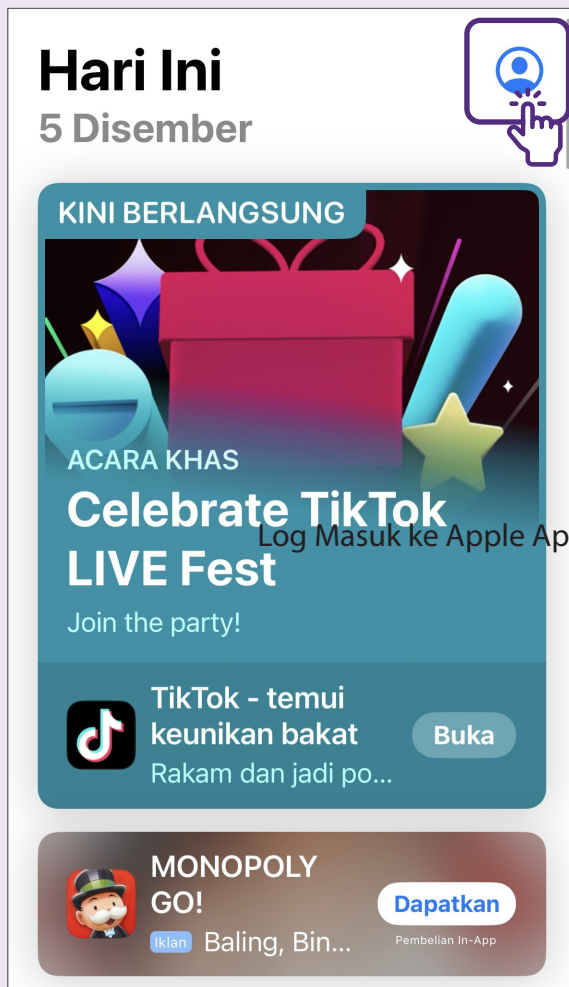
Hari Ini
5 Disember

KINI BERLANGSUNG

ACARA KHAS
Celebrate TikTok LIVE Fest
Join the party!

Log Masuk ke Apple Ap

TikTok - temui keunikan bakat
Rakam dan jadi po...
Buka

MONOPOLY GO!
Iklan Baling, Bin...
Dapatkan
Pembelian In-App